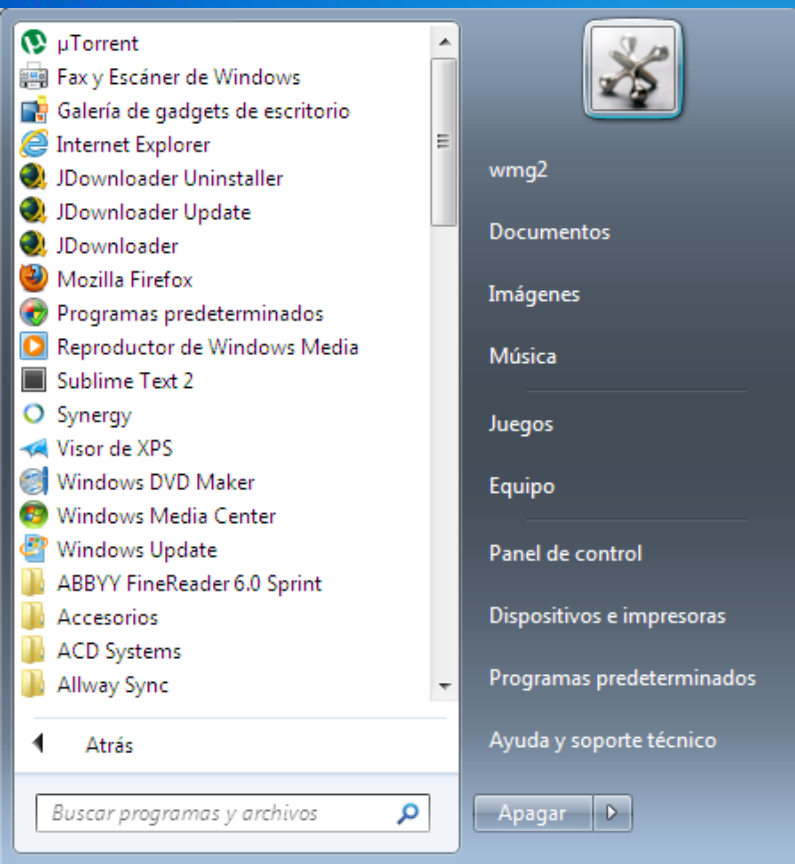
µTorrent
Fax y Escáner de Windows
Galería de gadgets de escritorio
Internet Explorer
JDownloader Uninstaller
JDownloader Update
JDownloader
Mozilla Firefox
Programas predeterminados
Reproductor de Windows Media
Sublime Text 2
Synergy
Visor de XPS
Windows DVD Maker
Windows Media Center
Windows Update
ABBYY FineReader 6.0 Sprint
Accesorios
ACD Systems
Allway Sync

Atrás

Buscar programas y archivos

wmg2
Documentos
Imágenes
Música
Juegos
Equipo
Panel de control
Dispositivos e impresoras
Programas predeterminados
Ayuda y soporte técnico

Apagar